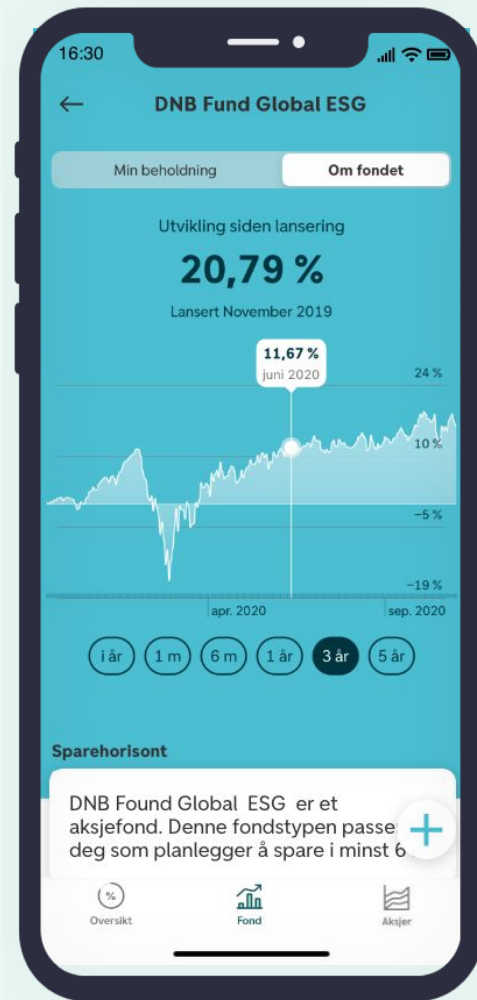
16:30

DNB Fund Global ESG

Min beholdning | Om fondet

Utvikling siden lansering

20,79 %

Lansert November 2019

11,67 %
juni 2020

24 %
10 %
-5 %
-19 %

apr. 2020 sep. 2020

i år 1 m 6 m 1 år 3 år 5 år

Sparehorisont

DNB Found Global ESG er et aksjefond. Denne fondstypen passe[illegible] deg som planlegger å spare i minst 6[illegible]

Oversikt Fond Aksjer